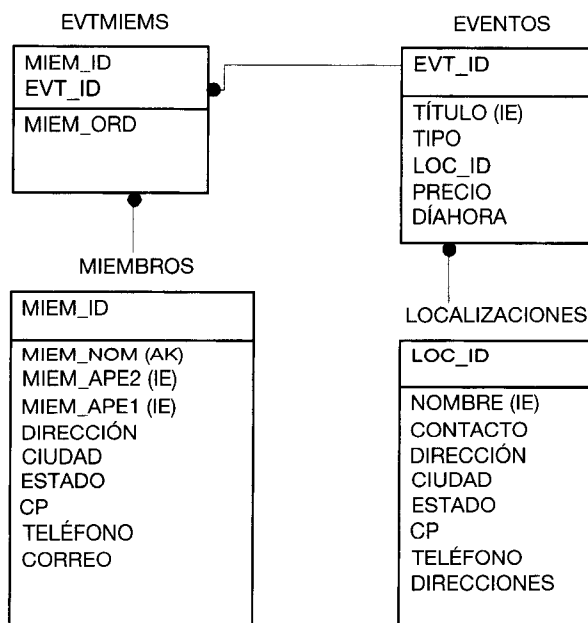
EVTMIEMS

MIEM_ID
EVT_ID

MIEM_ORD

EVENTOS

EVT_ID

TÍTULO (IE)
TIPO
LOC_ID
PRECIO
DÍAHORA

MIEMBROS

MIEM_ID

MIEM_NOM (AK)
MIEM_APE2 (IE)
MIEM_APE1 (IE)
DIRECCIÓN
CIUDAD
ESTADO
CP
TELÉFONO
CORREO

LOCALIZACIONES

LOC_ID

NOMBRE (IE)
CONTACTO
DIRECCIÓN
CIUDAD
ESTADO
CP
TELÉFONO
DIRECCIONES